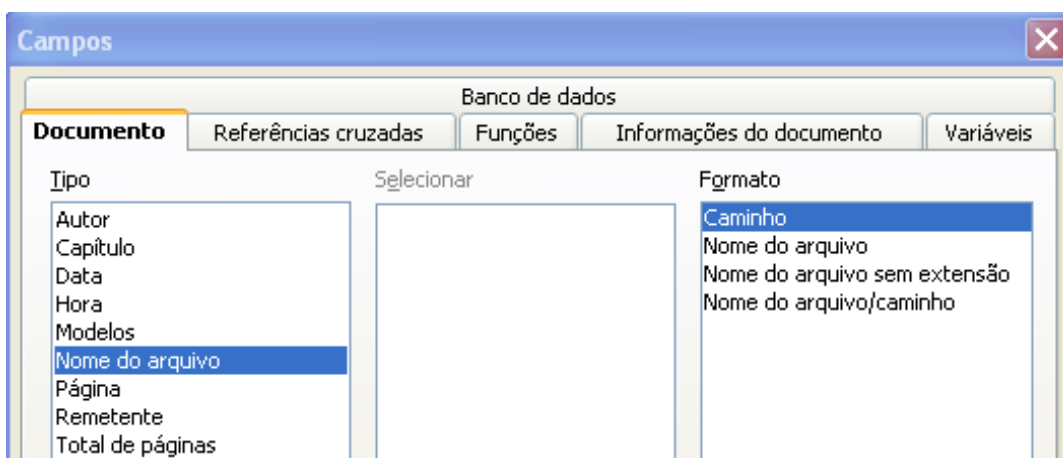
Campos

Banco de dados

Documento | Referências cruzadas | Funções | Informações do documento | Variáveis

Tipo
Autor
Capítulo
Data
Hora
Modelos
Nome do arquivo
Página
Remetente
Total de páginas

Selecionar

Formato
Caminho
Nome do arquivo
Nome do arquivo sem extensão
Nome do arquivo/caminho